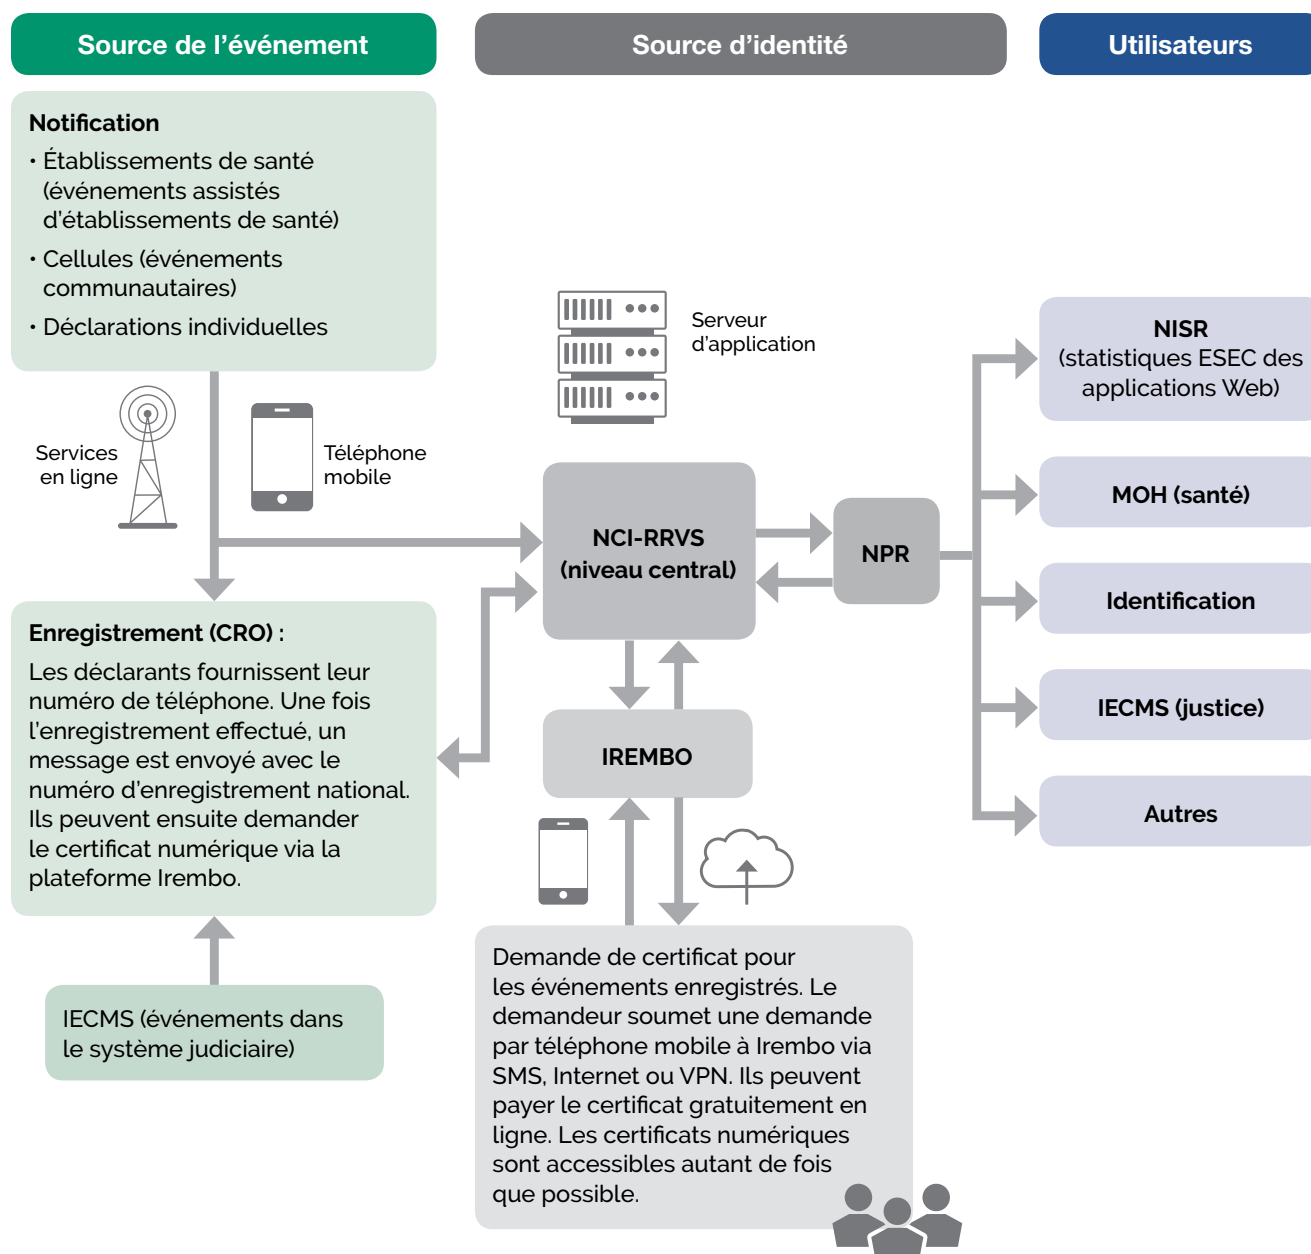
Source de l’événement

Source d’identité

Utilisateurs

Notification

• Établissements de santé (événements assistés d’établissements de santé)

• Cellules (événements communautaires)

• Déclarations individuelles

Serveur d’application

NISR (statistiques ESEC des applications Web)

Services en ligne

Téléphone mobile

MOH (santé)

NCI-RRVS (niveau central)

NPR

Identification

Enregistrement (CRO) :

Les déclarants fournissent leur numéro de téléphone. Une fois l’enregistrement effectué, un message est envoyé avec le numéro d’enregistrement national. Ils peuvent ensuite demander le certificat numérique via la plateforme Irembo.

IECMS (justice)

IREMBO

Autres

IECMS (événements dans le système judiciaire)

Demande de certificat pour les événements enregistrés. Le demandeur soumet une demande par téléphone mobile à Irembo via SMS, Internet ou VPN. Ils peuvent payer le certificat gratuitement en ligne. Les certificats numériques sont accessibles autant de fois que possible.